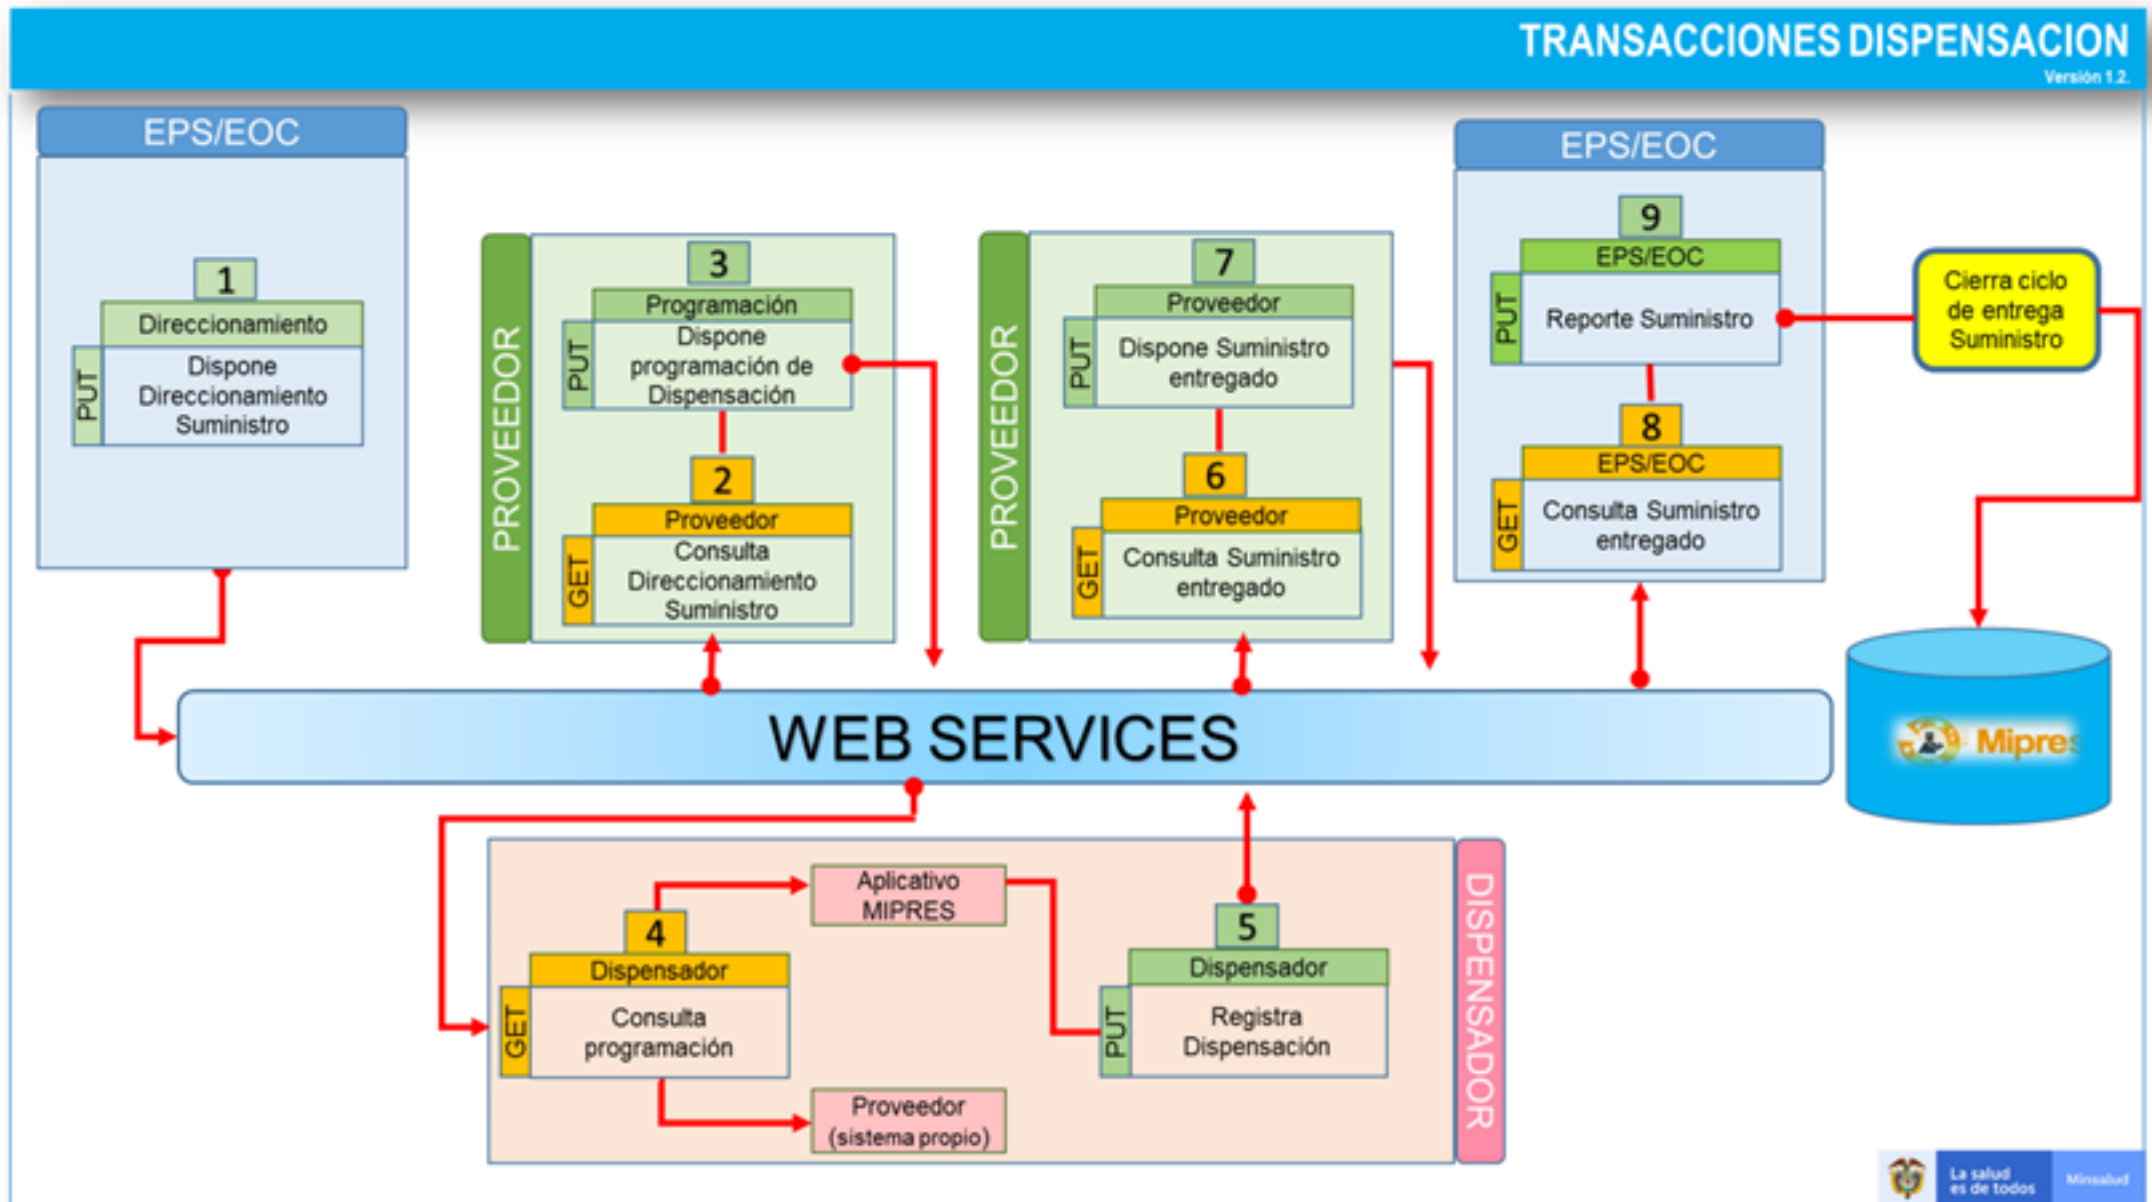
TRANSACCIONES DISPENSACION
Versión 1.2.

EPS/EOC

1
Direccionamiento
PUT
Dispone Direccionamiento Suministro

PROVEEDOR

3
Programación
PUT
Dispone programación de Dispensación

2
Proveedor
GET
Consulta Direccionamiento Suministro

PROVEEDOR

7
Proveedor
PUT
Dispone Suministro entregado

6
Proveedor
GET
Consulta Suministro entregado

EPS/EOC

9
EPS/EOC
PUT
Reporte Suministro

8
EPS/EOC
GET
Consulta Suministro entregado

Cierra ciclo de entrega Suministro

WEB SERVICES

Mipres

Aplicativo MIPRES

4
Dispensador
GET
Consulta programación

Proveedor (sistema propio)

5
Dispensador
PUT
Registra Dispensación

DISPENSADOR

La salud es de todos
Minsalud